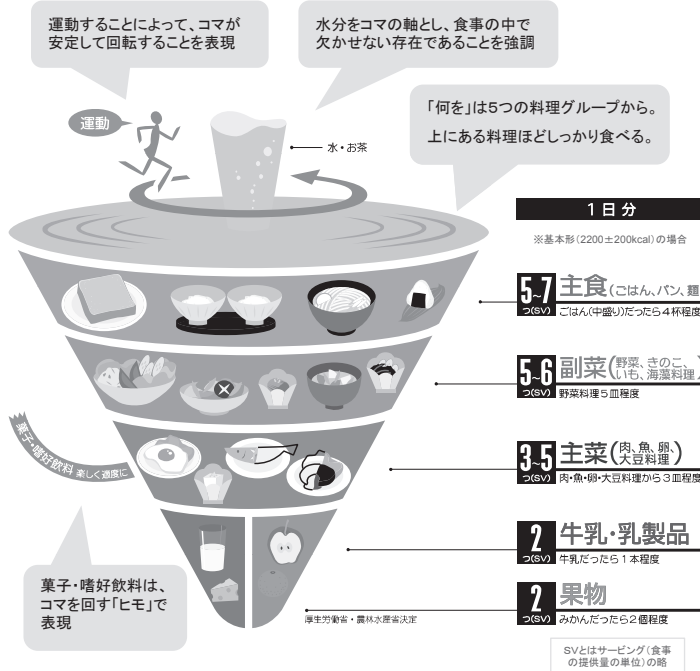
運動することによって、コマが安定して回転することを表現

水分をコマの軸とし、食事の中で欠かせない存在であることを強調

「何を」は5つの料理グループから。
上にある料理ほどしっかり食べる。

運動

水・お茶

1日分

※基本形（2200±200kcal）の場合

5~7 つ(SV) 主食（ごはん、パン、麺
ごはん(中盛り)だったら4杯程度

5~6 つ(SV) 副菜（野菜、きのこ、いも、海藻料理）
野菜料理5皿程度

3~5 つ(SV) 主菜（肉、魚、卵、大豆料理）
肉・魚・卵・大豆料理から3皿程度

2 つ(SV) 牛乳・乳製品
牛乳だったら1本程度

2 つ(SV) 果物
みかんだったら2個程度

菓子・嗜好飲料 楽しく適度に

菓子・嗜好飲料は、コマを回す「ヒモ」で表現

厚生労働省・農林水産省決定

SVとはサービング（食事の提供量の単位）の略